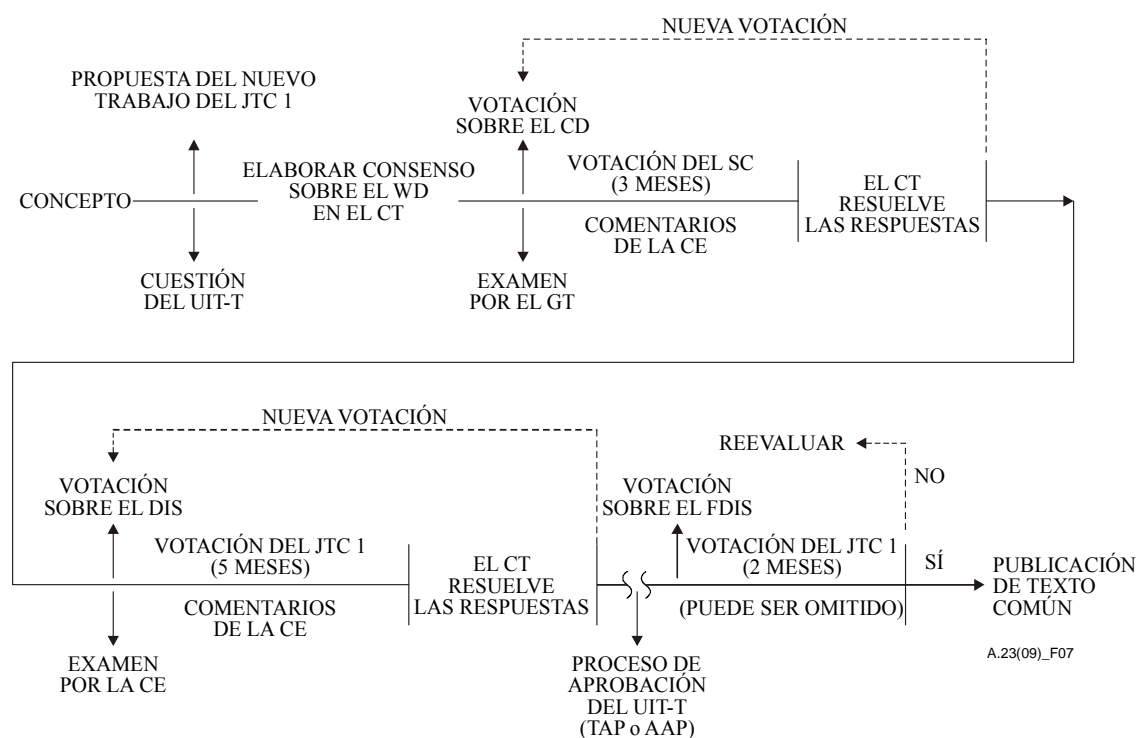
NUEVA VOTACIÓN

PROPUESTA DEL NUEVO TRABAJO DEL JTC 1

VOTACIÓN SOBRE EL CD

CONCEPTO

ELABORAR CONSENSO SOBRE EL WD EN EL CT

VOTACIÓN DEL SC (3 MESES)

EL CT RESUELVE LAS RESPUESTAS

COMENTARIOS DE LA CE

CUESTIÓN DEL UIT-T

EXAMEN POR EL GT

NUEVA VOTACIÓN

REEVALUAR

NO

VOTACIÓN SOBRE EL DIS

VOTACIÓN SOBRE EL FDIS

VOTACIÓN DEL JTC 1 (5 MESES)

EL CT RESUELVE LAS RESPUESTAS

VOTACIÓN DEL JTC 1 (2 MESES)

SÍ

PUBLICACIÓN DE TEXTO COMÚN

COMENTARIOS DE LA CE

(PUEDE SER OMITIDO)

EXAMEN POR LA CE

PROCESO DE APROBACIÓN DEL UIT-T (TAP o AAP)

A.23(09)_F07